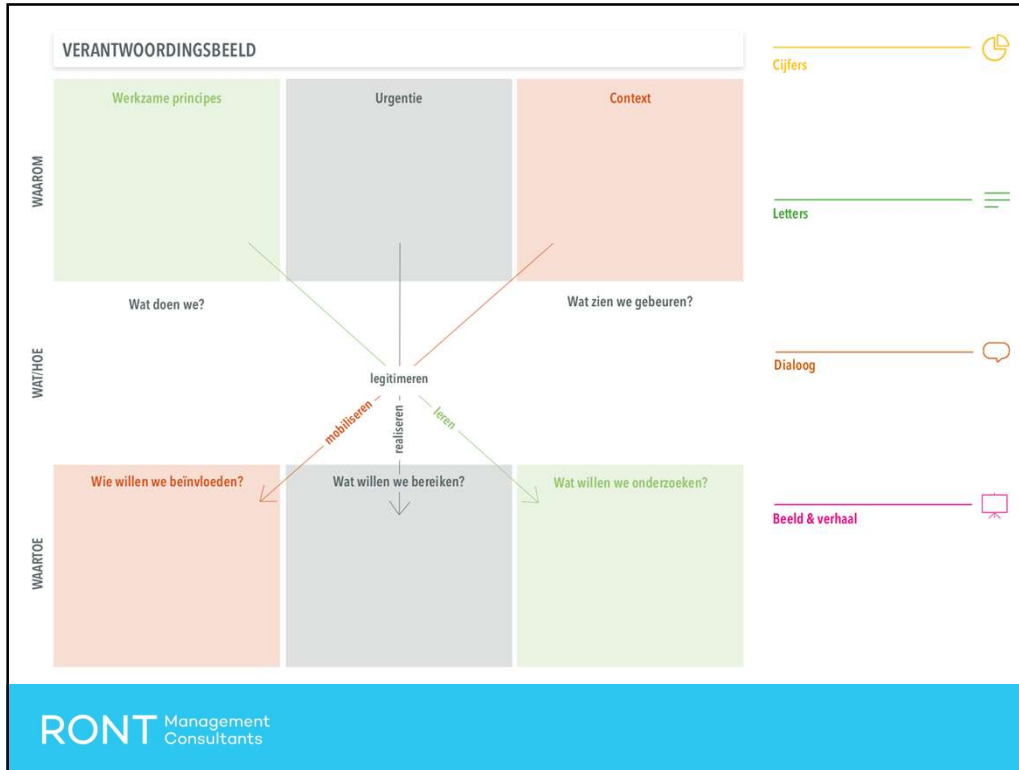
VERANTWOORDINGSBEELD

WAAROM

Werkzame principes

Urgentie

Context

WAT/HOE

Wat doen we?

Wat zien we gebeuren?

legitimeren

mobiliseren

realiseren

leren

WAARTOE

Wie willen we beïnvloeden?

Wat willen we bereiken?

Wat willen we onderzoeken?

Cijfers

Letters

Dialoog

Beeld & verhaal

RONT Management Consultants